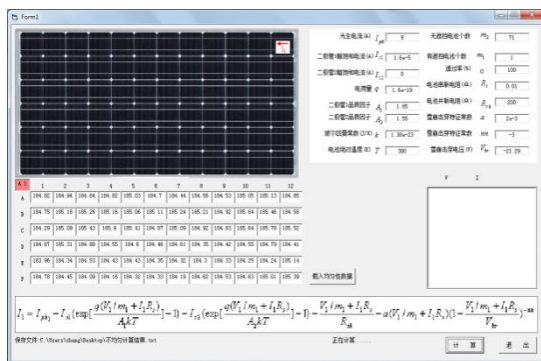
Form1

光生电流(A) $I_{ph}$ 9
二极管1饱和电流(A) $I_{s1}$ 1.6e-9
二极管2饱和电流(A) $I_{s2}$ 0
电荷量 $q$ 1.6e-19
二极管1品质因子 $A_1$ 1.85
二极管2品质因子 $A_2$ 1.55
玻尔兹曼常数(J/K) $k$ 1.38e-23
电池板的温度 $T$ 300

无遮挡电池片个数 $m_1$ 71
有遮挡电池片个数 $m_2$ 1
透过率(%) $\alpha$ 100
电池串联电阻(Ω) $R_s$ 0.01
电池并联电阻(Ω) $R_{sh}$ 200
雪崩击穿特征常数 $a$ 2e-3
雪崩击穿特征常数 $nn$ -3
雪崩击穿电压(V) $V_{br}$ -21.29

| A 1 | 1 | 2 | 3 | 4 | 5 | 6 | 7 | 8 | 9 | 10 | 11 | 12 |
|---|---|---|---|---|---|---|---|---|---|---|---|---|
| A | 184.82 | 184.94 | 184.84 | 184.82 | 185.03 | 184.7 | 184.44 | 184.56 | 184.53 | 185.05 | 185.13 | 184.85 |
| B | 184.75 | 185.18 | 185.26 | 185.16 | 185.06 | 185.11 | 185.24 | 185.21 | 184.92 | 185.04 | 185.46 | 184.58 |
| C | 184.29 | 185.09 | 185.43 | 185.9 | 185.41 | 184.87 | 185.09 | 184.92 | 184.83 | 185.04 | 184.78 | 185.52 |
| D | 184.87 | 185.31 | 184.88 | 184.55 | 184.8 | 184.46 | 184.61 | 184.35 | 184.42 | 184.55 | 184.79 | 184.41 |
| E | 183.96 | 184.74 | 184.53 | 184.43 | 184.43 | 184.35 | 184.32 | 184.3 | 184.33 | 184.25 | 184.24 | 185.14 |
| F | 184.78 | 184.45 | 184.09 | 184.16 | 184.32 | 184.13 | 184.62 | 184.53 | 184.63 | 185.01 | 185.39 | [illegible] |

载入均匀性数据

V I

$I_1 = I_{ph1} - I_{s1}(\exp[\frac{q(V_1/m_1 + I_1R_s)}{A_1kT}] - 1) - I_{s2}(\exp[\frac{q(V_1/m_1 + I_1R_s)}{A_2kT}] - 1) - \frac{V_1/m_1 + I_1R_s}{R_{sh}} - a(V_1/m_1 + I_1R_s)(1 - \frac{V_1/m_1 + I_1R_s}{V_{br}})^{-nn}$

保存文件: C:\Users\zhang\Desktop\不均匀计算结果.txt

正在计算......

计 算

退 出